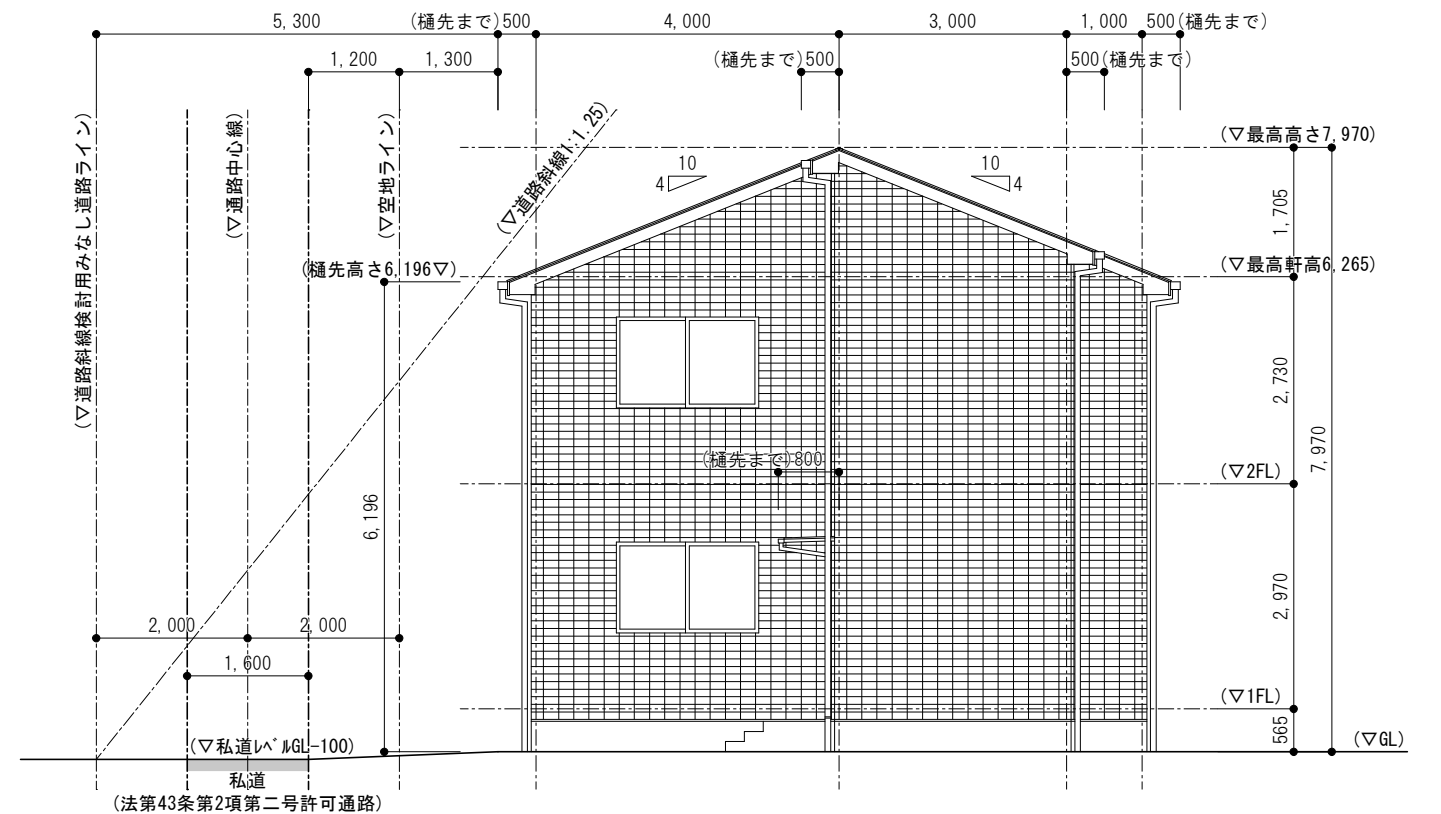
5,300 (樋先まで)500 4,000 3,000 1,000 500(樋先まで)

1,200 1,300

(樋先まで)500

500(樋先まで)

(▽道路斜線検討用みなし道路ライン)

(▽道路中心線)

(▽空地ライン)

(▽道路斜線1:1.25)

(▽最高高さ7,970)

10
4

10
4

1,705

(樋先高さ6,196▽)

(▽最高軒高6,265)

2,730

(樋先まで)800

7,970

(▽2FL)

6,196

2,970

2,000 2,000

1,600

(▽1FL)

565

(▽GL)

(▽私道レベルGL-100)

私道
(法第43条第2項第二号許可通路)